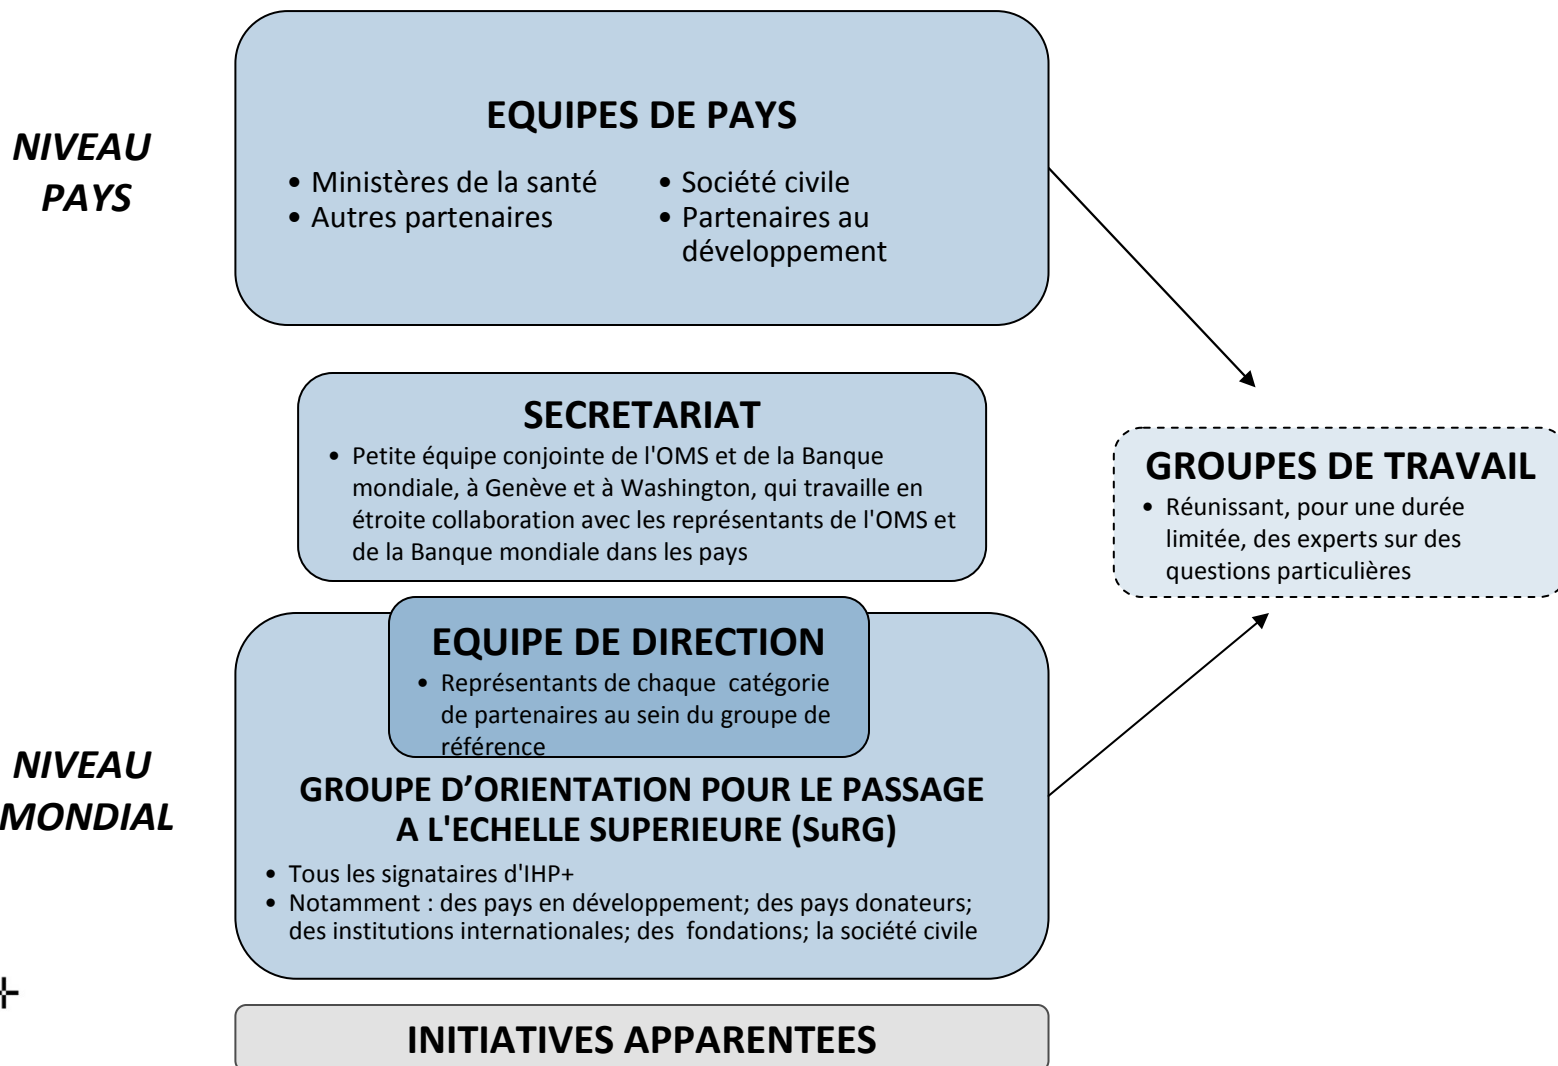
NIVEAU PAYS

EQUIPES DE PAYS

- Ministères de la santé
- Autres partenaires
- Société civile
- Partenaires au développement

SECRETARIAT

- Petite équipe conjointe de l'OMS et de la Banque mondiale, à Genève et à Washington, qui travaille en étroite collaboration avec les représentants de l'OMS et de la Banque mondiale dans les pays

GROUPES DE TRAVAIL

- Réunissant, pour une durée limitée, des experts sur des questions particulières

EQUIPE DE DIRECTION

- Représentants de chaque catégorie de partenaires au sein du groupe de référence

NIVEAU MONDIAL

GROUPE D'ORIENTATION POUR LE PASSAGE A L'ECHELLE SUPERIEURE (SuRG)

- Tous les signataires d'IHP+
- Notamment : des pays en développement; des pays donateurs; des institutions internationales; des fondations; la société civile

INITIATIVES APPARENTEES